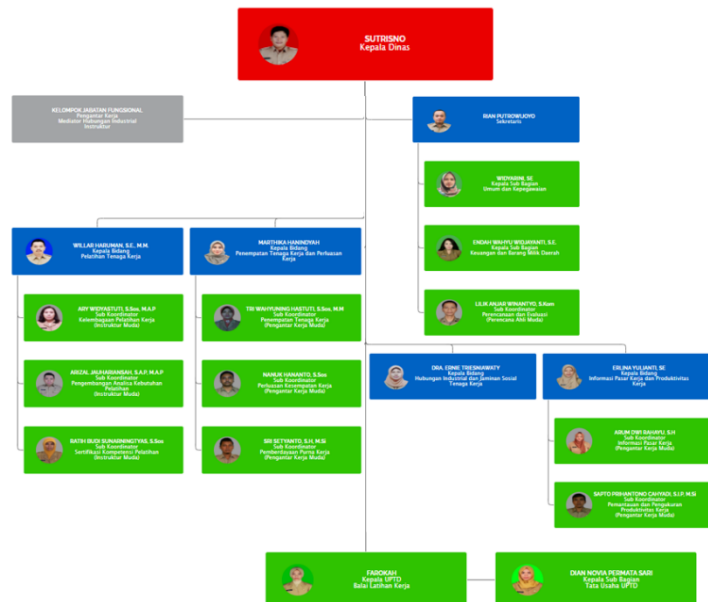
SUTRISNO
Kepala Dinas

KELOMPOK JABATAN FUNGSIONAL
Pengantar Kerja
Mediator Hubungan Industrial
Instruktur

BIAN PUTROWIJOYO
Sekretaris

WIDYARINI, SE
Kepala Sub Bagian
Umum dan Kepegawaian

ENDAH WAHYU WIDJAYANTI, S.E.
Kepala Sub Bagian
Keuangan dan Barang Milik Daerah

LILIK ANJAR WINANTYO, S.Kom
Sub Koordinator
Perencanaan dan Evaluasi
(Perencana Ahli Muda)

WILLIAE HARUMAN, S.E., M.M.
Kepala Bidang
Pelatihan Tenaga Kerja

ARIY WIDYASTUTI, S.Sos, M.A.P
Sub Koordinator
Kelembagaan Pelatihan Kerja
(Instruktur Muda)

ABIZAL JALIHARIANSAH, S.A.P, M.A.P
Sub Koordinator
Pengembangan Analisa Kebutuhan Pelatihan
(Instruktur Muda)

RATIH BUDI SUHARNINGTYAS, S.Sos
Sub Koordinator
Sertifikasi Kompetensi Pelatihan
(Instruktur Muda)

MARTHIKA HANINDYAH
Kepala Bidang
Penempatan Tenaga Kerja dan Perluasan Kerja

TRI WAHYUNING HASTUTI, S.Sos, M.M
Sub Koordinator
Penempatan Tenaga Kerja
(Pengantar Kerja Muda)

NANUK HANANTO, S.Sos
Sub Koordinator
Perluasan Kesempatan Kerja
(Pengantar Kerja Muda)

SRI SETYANTO, S.H, M.Si
Sub Koordinator
Pemberdayaan Purna Kerja
(Pengantar Kerja Muda)

DRA. EDNIE TRESNAWATY
Kepala Bidang
Hubungan Industrial dan Jaminan Sosial Tenaga Kerja

ERLINA YULIANTI, SE
Kepala Bidang
Informasi Pasar Kerja dan Produktivitas Kerja

ARUM DWI RAHAYU, S.H
Sub Koordinator
Informasi Pasar Kerja
(Pengantar Kerja Muda)

SAPTO PRIHANTONO CAHYADI, S.I.P, M.Si
Sub Koordinator
Pemantauan dan Pengukuran Produktivitas Kerja
(Pengantar Kerja Muda)

FAROKAH
Kepala UPTD
Balai Latihan Kerja

DIAN NOVIA PERMATA SARI
Kepala Sub Bagian
Tata Usaha UPTD